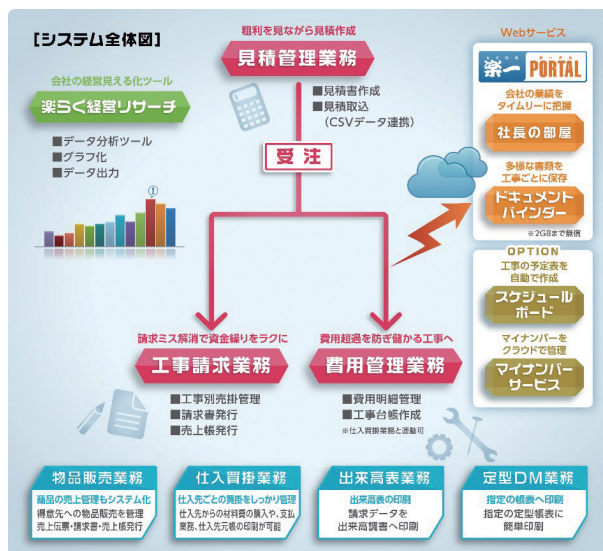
[システム全体図]

粗利を見ながら見積作成
見積管理業務
■見積書作成
■見積取込
（CSVデータ連携）

会社の経営見える化ツール
楽らく経営リサーチ
■データ分析ツール
■グラフ化
■データ出力

受注

Webサービス
楽一 PORTAL
会社の業績を タイムリーに把握
社長の部屋
多様な書類を 工事ごとに保存
ドキュメント バインダー
※2GBまで無償

OPTION
工事の予定表を 自動で作成
スケジュール ボード
マイナンバーを クラウドで管理
マイナンバー サービス

請求ミス解消で資金繰りをラクに
工事請求業務
■工事別売掛管理
■請求書発行
■売上帳発行

費用超過を防ぎ儲かる工事へ
費用管理業務
■費用明細管理
■工事台帳作成
※仕入買掛業務と連動可

物品販売業務
商品の売上管理もシステム化
得意先への物品販売を管理
売上伝票・請求書・売上帳発行

仕入買掛業務
仕入先とのお買掛をしっかり管理
仕入先からの材料費の購入や、支払業務、仕入先元帳の印刷が可能

出来高表業務
出来高表の印刷
請求データを 出来高調書へ印刷

定型DM業務
指定の帳表へ印刷
指定の定型帳表に 簡単印刷